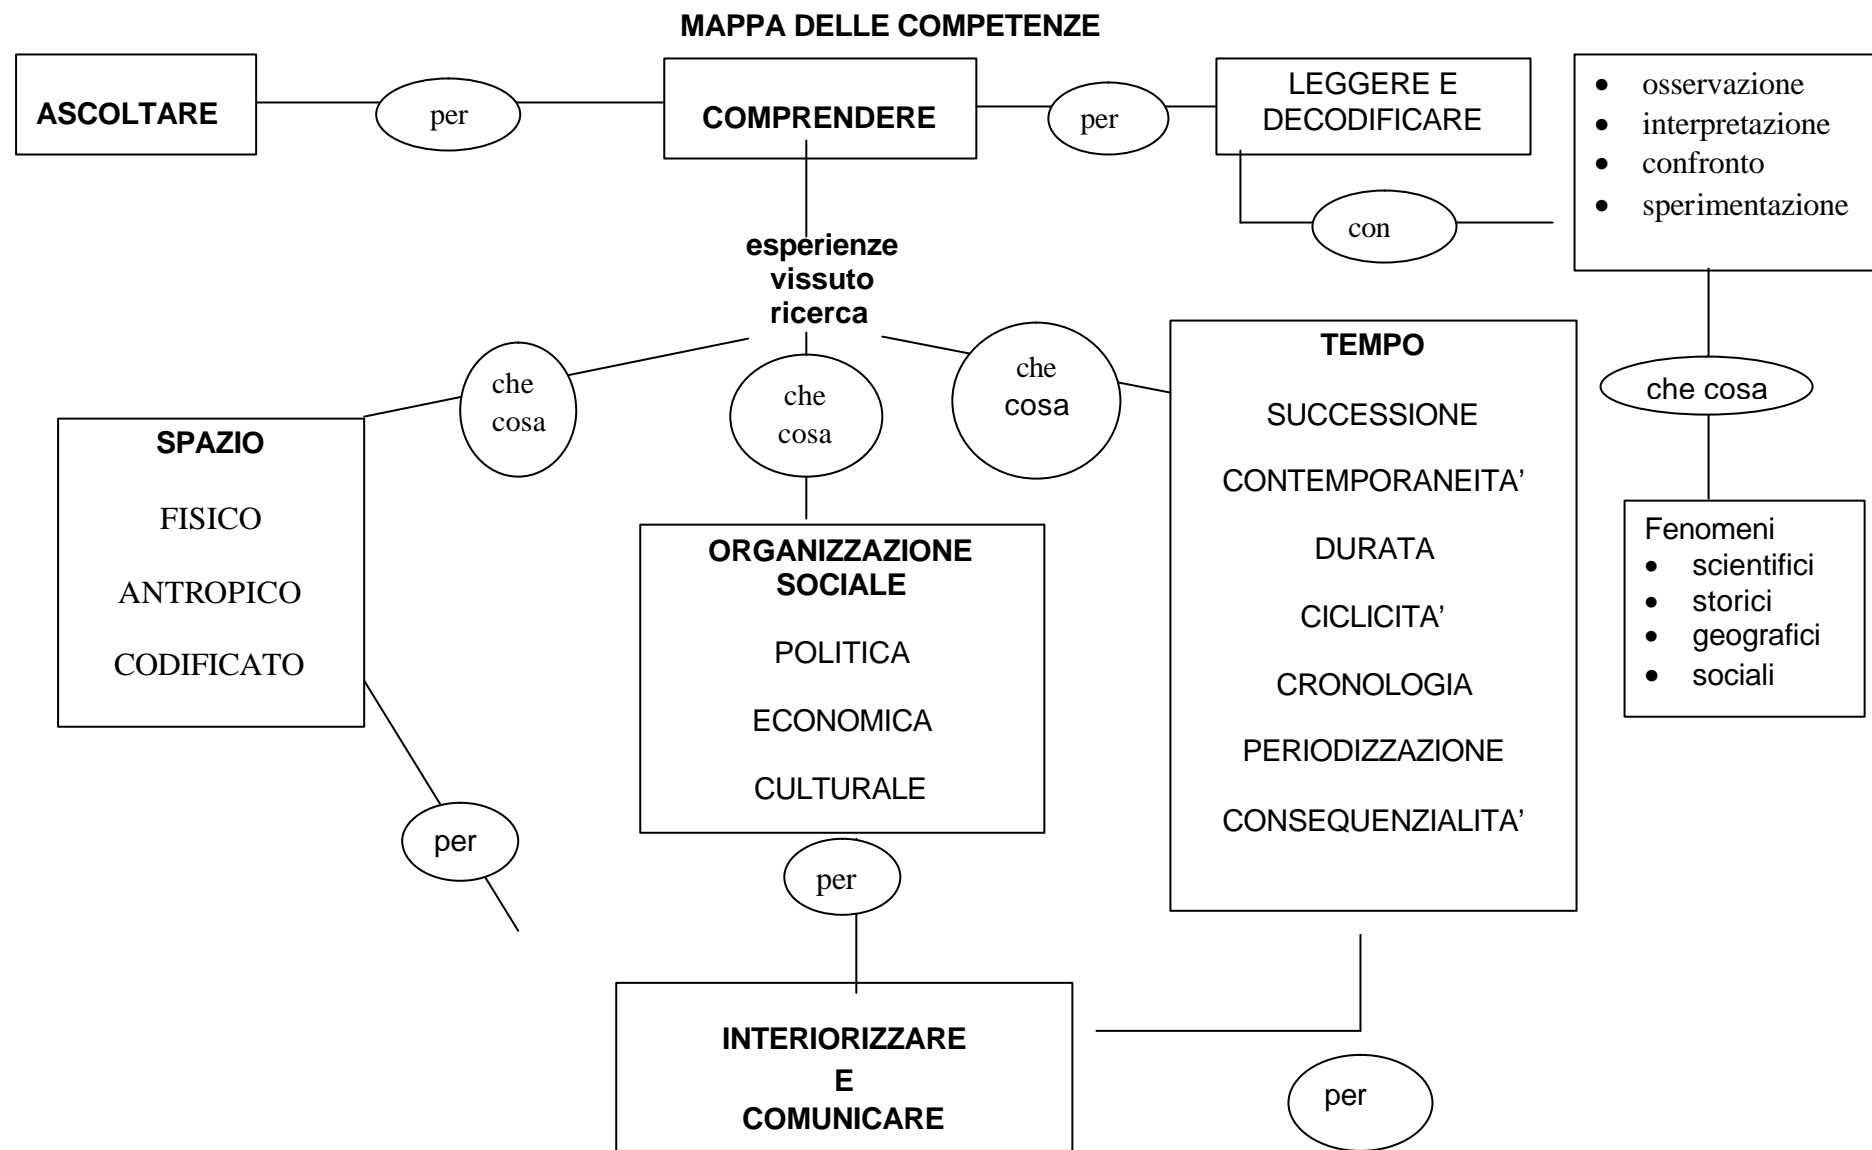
MAPPA DELLE COMPETENZE

ASCOLTARE

per

COMPRENDERE

per

LEGGERE E DECODIFICARE

- osservazione
- interpretazione
- confronto
- sperimentazione

con

esperienze
vissuto
ricerca

che cosa

che cosa

che cosa

che cosa

SPAZIO

FISICO

ANTROPICO

CODIFICATO

ORGANIZZAZIONE SOCIALE

POLITICA

ECONOMICA

CULTURALE

TEMPO

SUCCESSIONE

CONTEMPORANEITA'

DURATA

CICLICITA'

CRONOLOGIA

PERIODIZZAZIONE

CONSEQUENZIALITA'

Fenomeni
- scientifici
- storici
- geografici
- sociali

per

per

INTERIORIZZARE
E
COMUNICARE

per